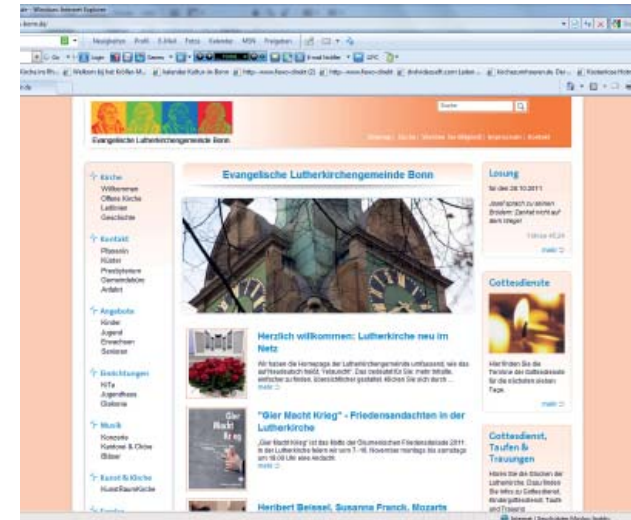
- Windows Internet Explorer

Nachrichten Profil E-Mail Fotos Kalender MSN Freigeben

Evangelische Lutherkirchengemeinde Bonn

Suche

Sitemap | Suche | Werden Sie Mitglied | Impressum | Kontakt

Kirche
Willkommen
Offene Kirche
Lutherana
Geschichte

Kontakt
Pfarrerin
Küster
Presbyterium
Gemeindebüro
Anfahrt

Angebote
Kinder
Jugend
Erwachsene
Senioren

Einrichtungen
KiTa
Jugendhaus
Diakonie

Musik
Konzerte
Kantorei & Chöre
Bläser

Kunst & Kirche
KunstRaumKirche

Evangelische Lutherkirchengemeinde Bonn

Herzlich willkommen: Lutherkirche neu im Netz

Wir haben die Homepage der Lutherkirchengemeinde umfassend, wie das auf Neudeutsch heißt, "relaunched". Das bedeutet für Sie: mehr Inhalte, einfacher zu finden, übersichtlicher gestaltet. Klicken Sie sich durch ...
mehr

"Gier Macht Krieg" - Friedensandachten in der Lutherkirche

„Gier Macht Krieg" ist das Motto der Ökumenischen Friedensdekade 2011. In der Lutherkirche feiern wir vom 7.-16. November montags bis samstags um 18.00 Uhr eine Andacht.
mehr

Heribert Beissel, Susanna Franck, Mozarts

Losung

für den 28.10.2011

Josef sprach zu seinen Brüdern: Zankt nicht auf dem Wege!

1.Mose 45,24

mehr

Gottesdienste

Hier finden Sie die Termine der Gottesdienste für die nächsten sieben Tage.

mehr

Gottesdienst, Taufen & Trauungen

Hier finden Sie die Infos zu Gottesdienst, Kindergottesdienst, Taufe und Trauung